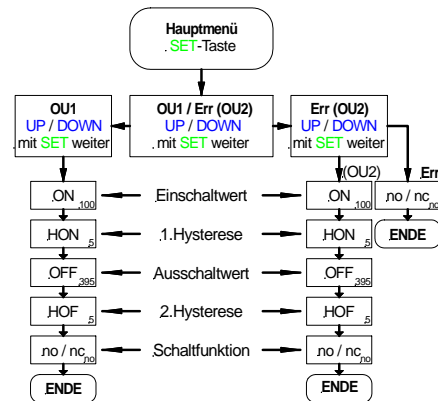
Hauptmenü
. SET-Taste

OU1
UP / DOWN
.mit SET weiter

OU1 / Err (OU2)
UP / DOWN
. mit SET weiter

Err (OU2)
UP / DOWN
.mit SET weiter

(OU2)

Err

.ON $_{100}$
Einschaltwert
.ON $_{100}$
.no / nc $_{no}$
ENDE

.HON $_{5}$
.1.Hysterese
.HON $_{5}$

.OFF $_{395}$
Ausschaltwert
.OFF $_{395}$

.HOF $_{5}$
2.Hysterese
.HOF $_{5}$

.no / nc $_{no}$
.Schaltfunktion
.no / nc $_{no}$

ENDE
ENDE